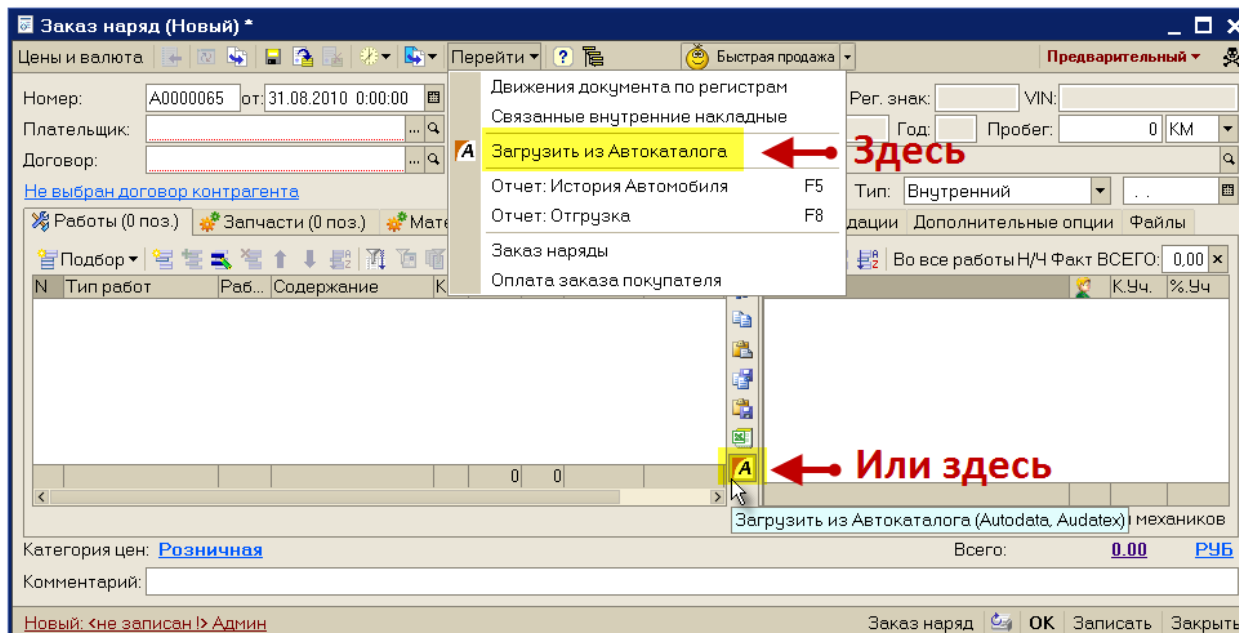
Заказ наряд (Новый) *

Цены и валюта | Перейти | Быстрая продажа | Предварительный

Движения документа по регистрам
Связанные внутренние накладные
Загрузить из Автокаталога
Отчет: История Автомобиля F5
Отчет: Отгрузка F8
Заказ наряды
Оплата заказа покупателя

Здесь

Номер: А0000065 от: 31.08.2010 0:00:00
Плательщик:
Договор:
Не выбран договор контрагента

Рег. знак: VIN:
Год: Пробег: 0 КМ
Тип: Внутренний . .

Работы (0 поз.) | Запчасти (0 поз.) | Мате | дации | Дополнительные опции | Файлы

Подбор | Во все работы Н/Ч Факт ВСЕГО: 0,00

| N | Тип работ | Раб | Содержание | К |
|---|---|---|---|---|
| | | | 0 | 0 |

| К.Уч. | %.Уч |
|---|---|

Или здесь

Загрузить из Автокаталога (Autodata, Audatex) механиков

Категория цен: Розничная Всего: 0.00 РУБ
Комментарий:

Новый: <не записан !> Админ | Заказ наряд | OK | Записать | Закрыть